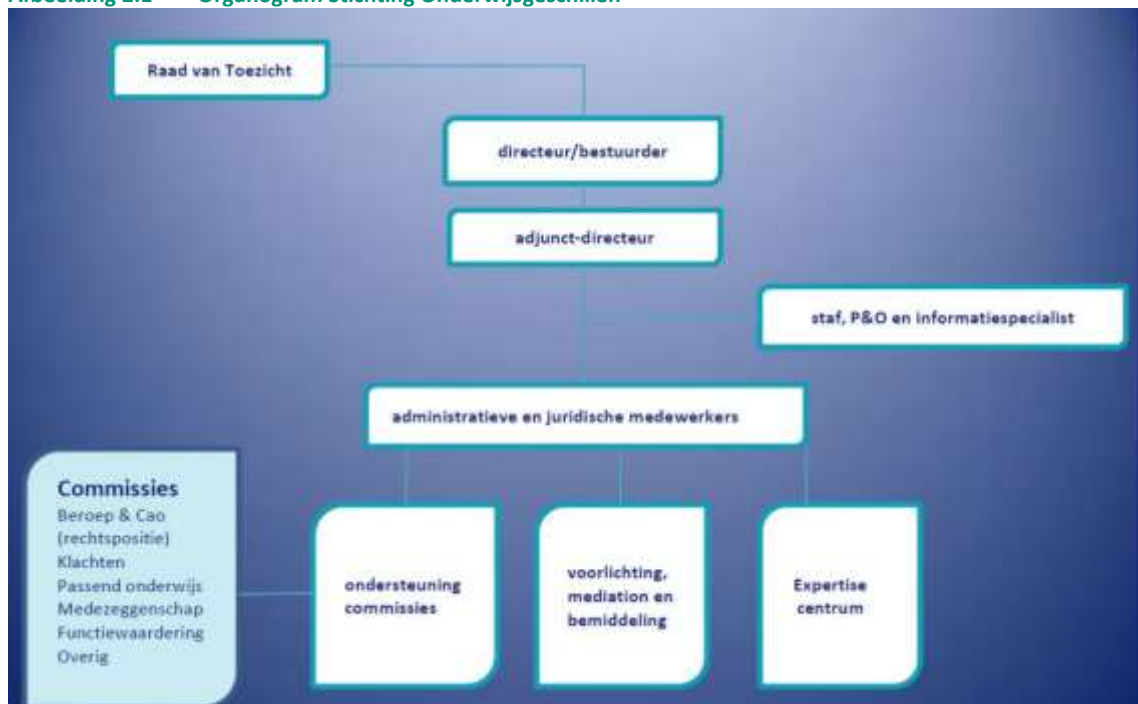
Afbeelding 2.1 Organogram Stichting Onderwijsgeschillen

Raad van Toezicht

directeur/bestuurder

adjunct-directeur

staf, P&O en informatiespecialist

administratieve en juridische medewerkers

Commissies
Beroep & Cao (rechtspositie)
Klachten
Passend onderwijs
Medezeggenschap
Functiewaardering
Overig

ondersteuning commissies

voorlichting, mediation en bemiddeling

Expertise centrum